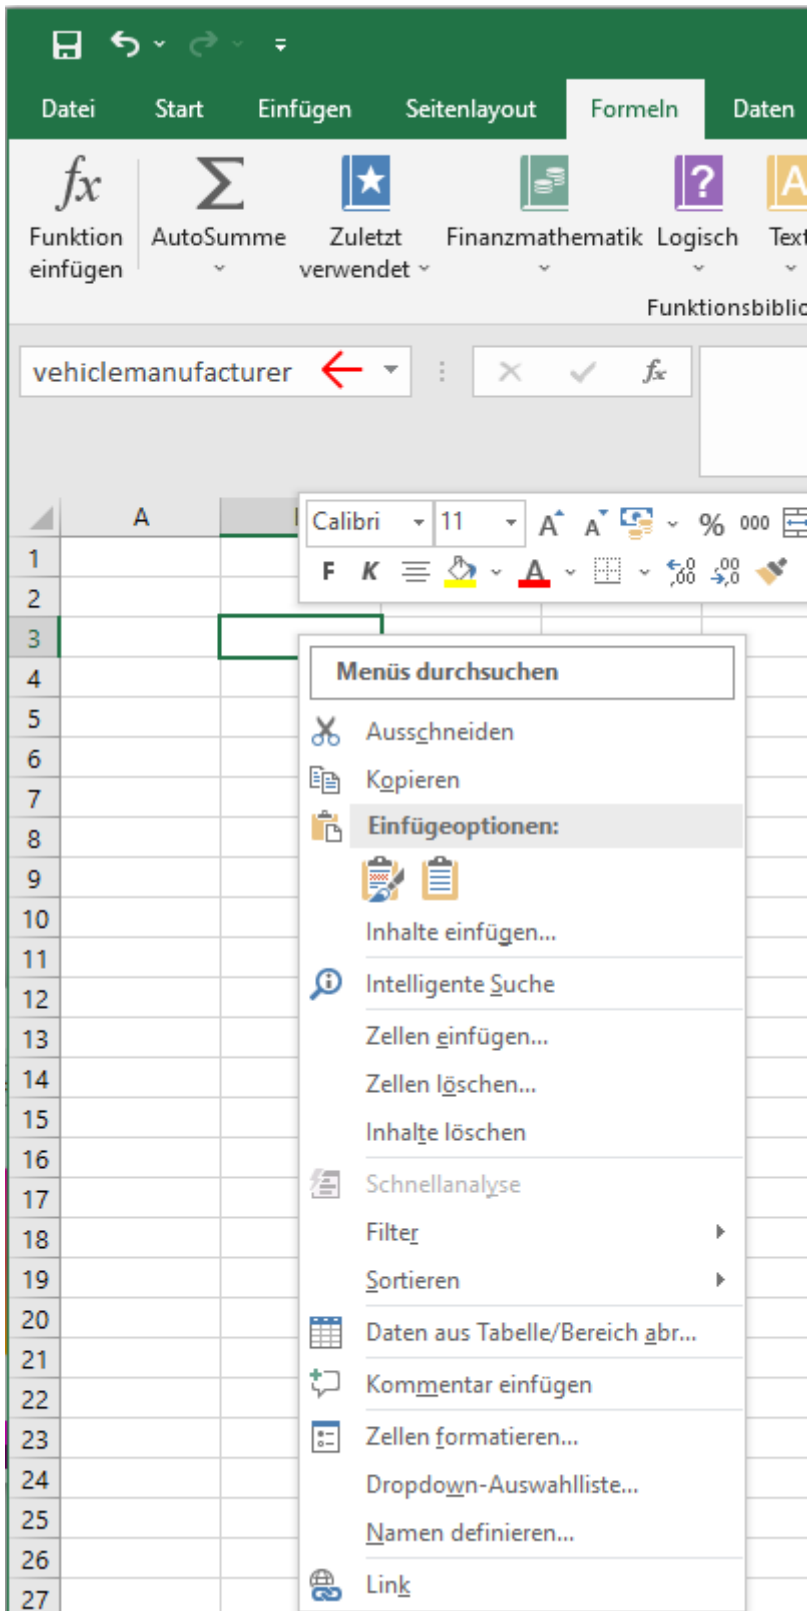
Datei Start Einfügen Seitenlayout Formeln Daten

Funktion einfügen
AutoSumme
Zuletzt verwendet
Finanzmathematik
Logisch
Text

Funktionsbiblio

vehiclemanufacturer

Calibri 11 % 000
F K

A

1
2
3
4
5
6
7
8
9
10
11
12
13
14
15
16
17
18
19
20
21
22
23
24
25
26
27

Menüs durchsuchen

Ausschneiden
Kopieren
Einfügeoptionen:
Inhalte einfügen...
Intelligente Suche
Zellen einfügen...
Zellen löschen...
Inhalte löschen
Schnellanalyse
Filter
Sortieren
Daten aus Tabelle/Bereich abr...
Kommentar einfügen
Zellen formatieren...
Dropdown-Auswahlliste...
Namen definieren...
Link